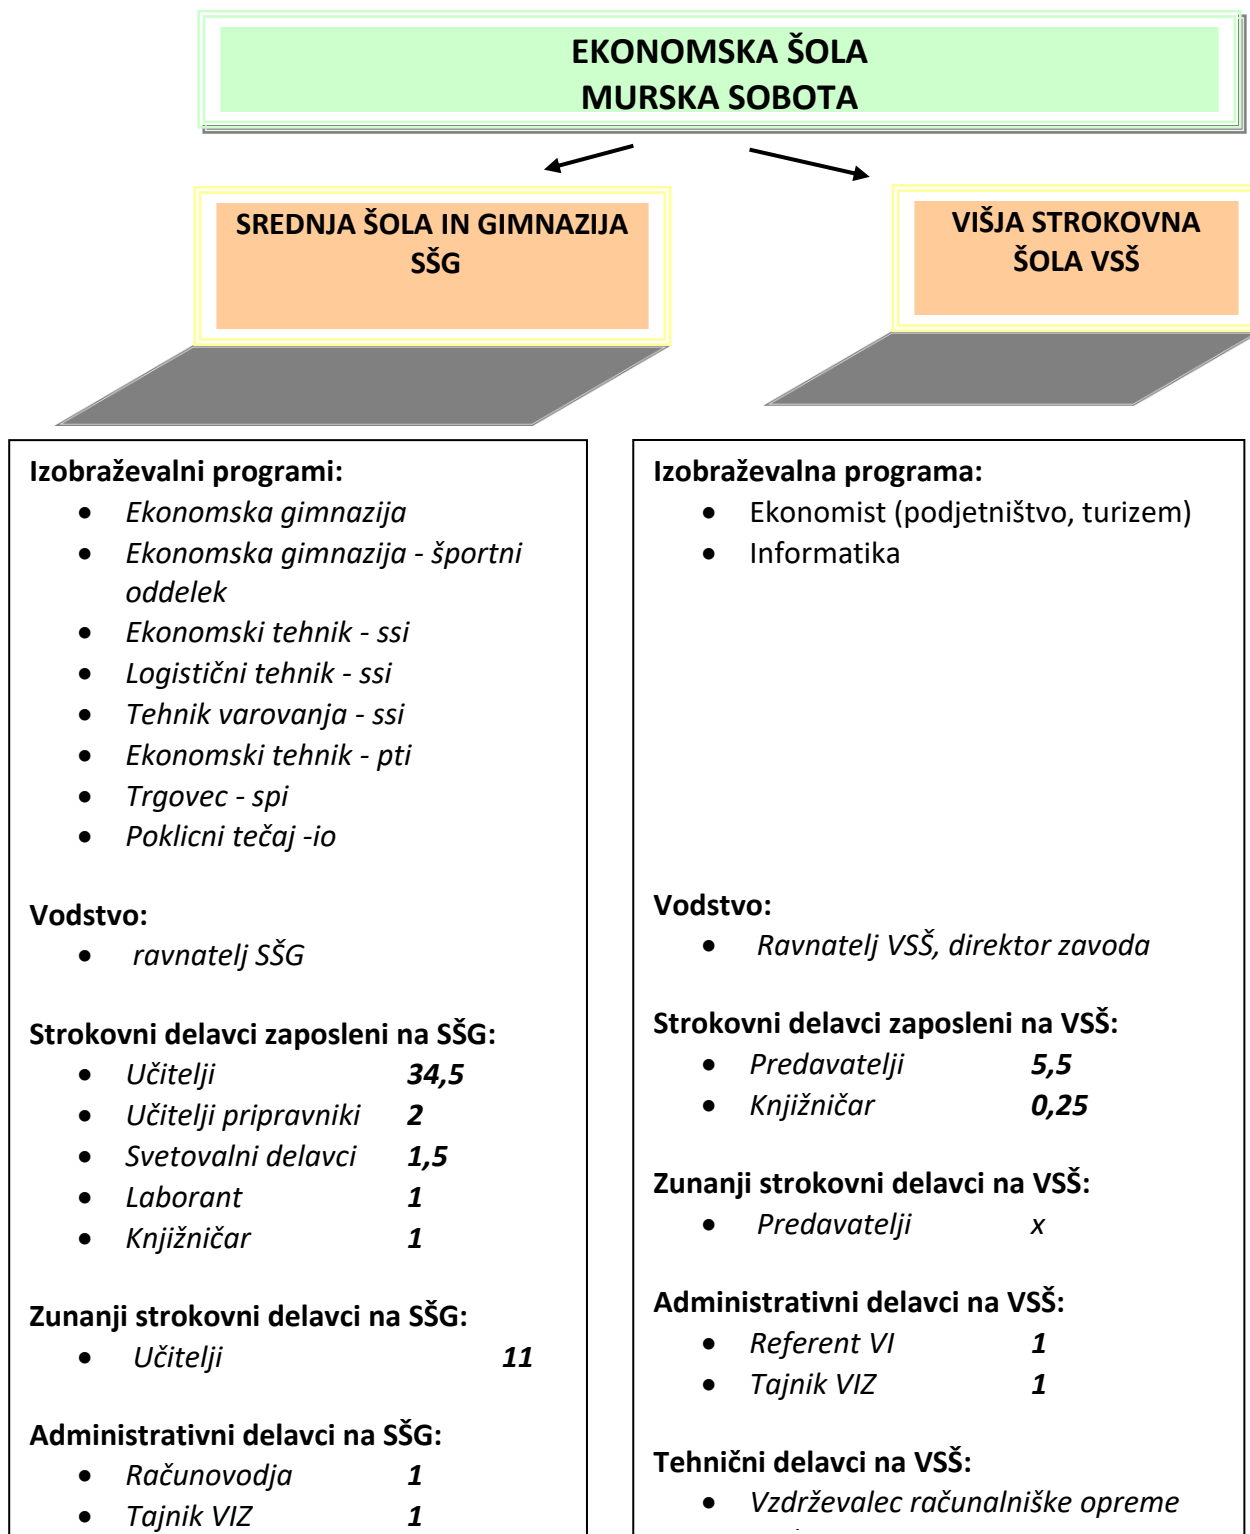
EKONOMSKA ŠOLA
MURSKA SOBOTA

SREDNJA ŠOLA IN GIMNAZIJA
SŠG

VIŠJA STROKOVNA
ŠOLA VSŠ

Izobraževalni programi:
- Ekonomska gimnazija
- Ekonomska gimnazija - športni oddelek
- Ekonomski tehnik - ssi
- Logistični tehnik - ssi
- Tehnik varovanja - ssi
- Ekonomski tehnik - pti
- Trgovec - spi
- Poklicni tečaj -io

Vodstvo:
- ravnatelj SŠG

Strokovni delavci zaposleni na SŠG:
- Učitelji 34,5
- Učitelji pripravniki 2
- Svetovalni delavci 1,5
- Laborant 1
- Knjižničar 1

Zunanji strokovni delavci na SŠG:
- Učitelji 11

Administrativni delavci na SŠG:
- Računovodja 1
- Tajnik VIZ 1

Izobraževalna programa:
- Ekonomist (podjetništvo, turizem)
- Informatika

Vodstvo:
- Ravnatelj VSŠ, direktor zavoda

Strokovni delavci zaposleni na VSŠ:
- Predavatelji 5,5
- Knjižničar 0,25

Zunanji strokovni delavci na VSŠ:
- Predavatelji x

Administrativni delavci na VSŠ:
- Referent VI 1
- Tajnik VIZ 1

Tehnični delavci na VSŠ:
- Vzdrževalec računalniške opreme